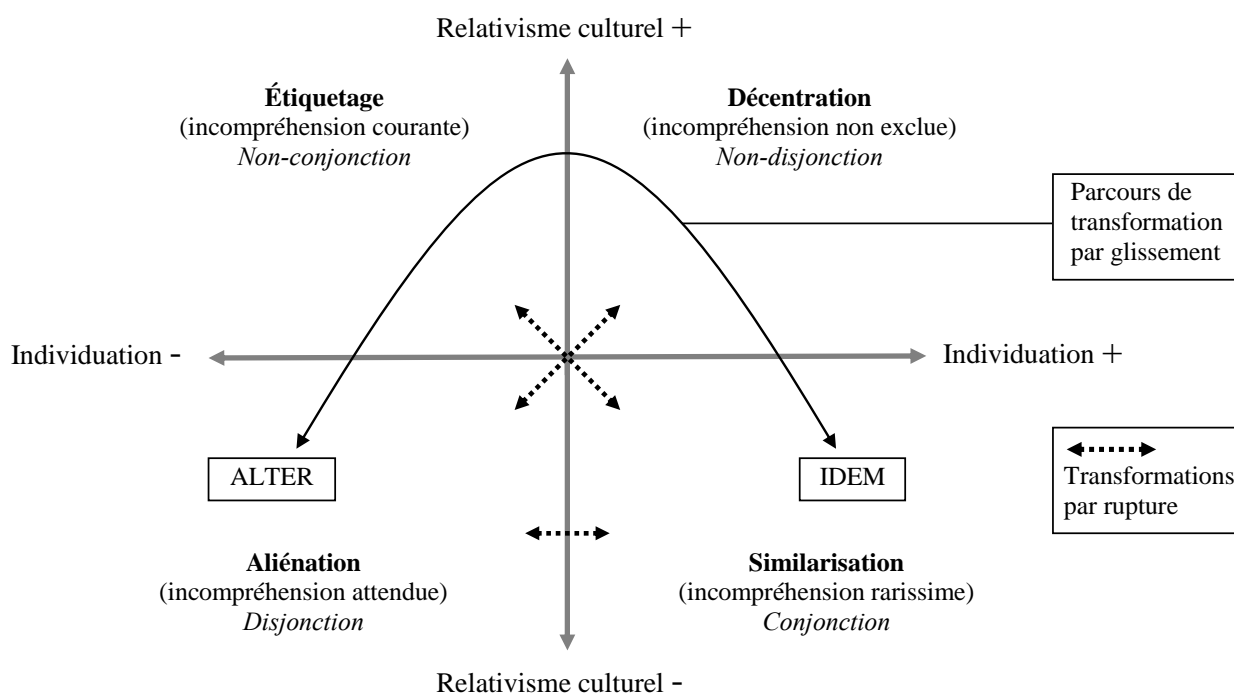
Relativisme culturel +

Étiquetage
(incompréhension courante)
Non-conjonction

Décentration
(incompréhension non exclue)
Non-disjonction

Parcours de transformation par glissement

Individuation -

Individuation +

ALTER

IDEM

Transformations par rupture

Aliénation
(incompréhension attendue)
Disjonction

Similarisation
(incompréhension rarissime)
Conjonction

Relativisme culturel -